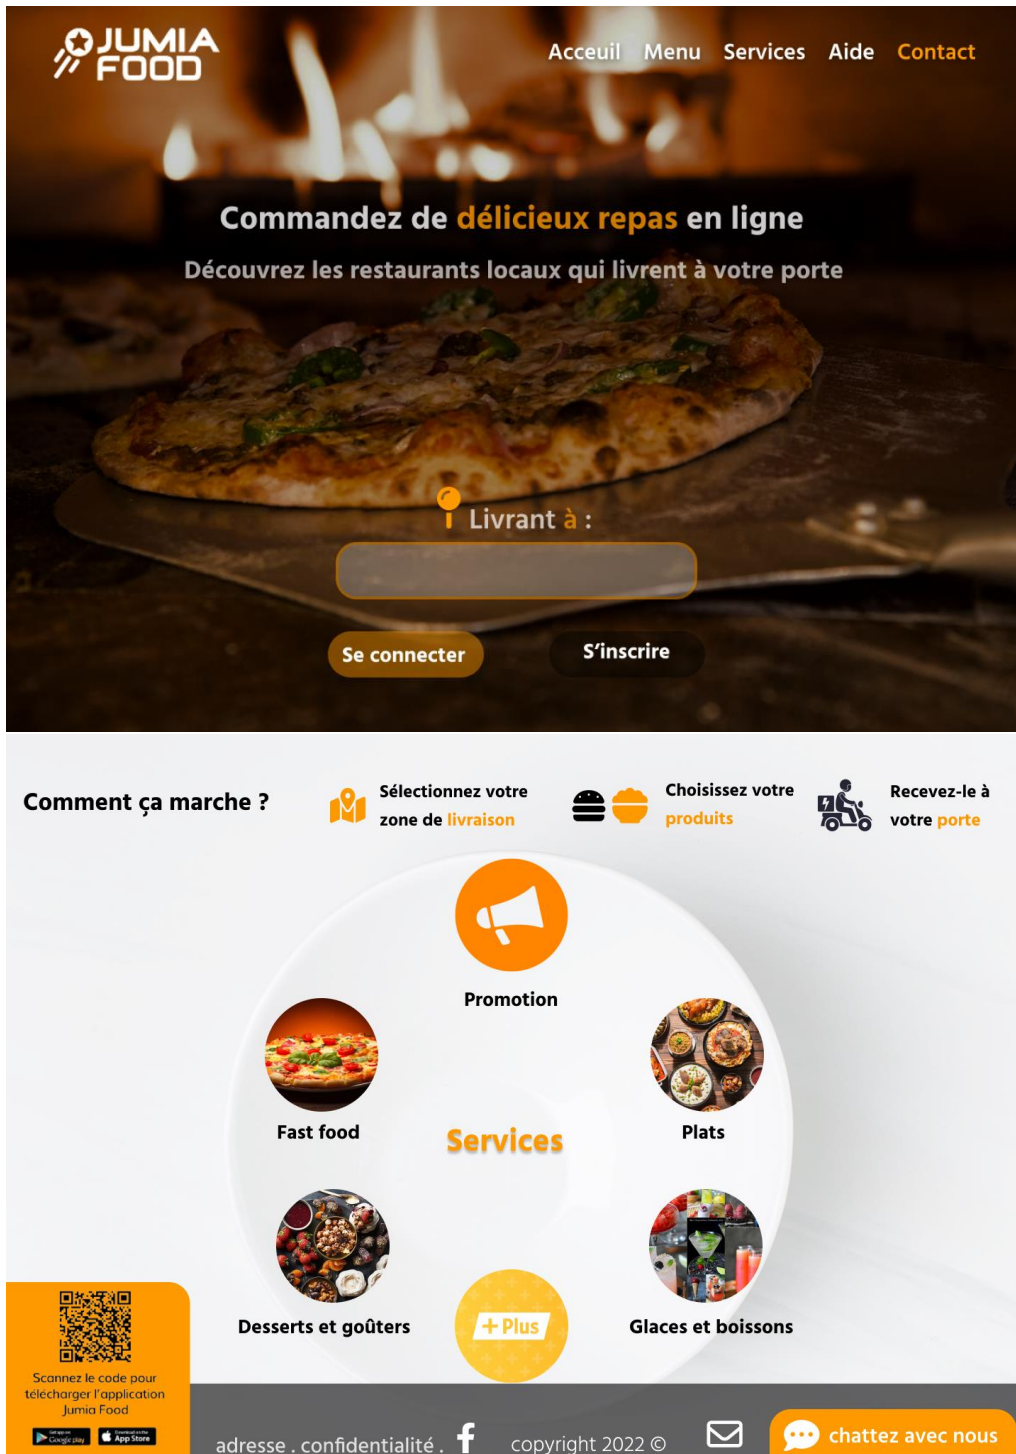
JUMIA FOOD

Acceuil Menu Services Aide Contact

Commandez de délicieux repas en ligne

Découvrez les restaurants locaux qui livrent à votre porte

Livrant à :

Se connecter S'inscrire

Comment ça marche ?

Sélectionnez votre zone de livraison

Choisissez votre produits

Recevez-le à votre porte

Promotion

Fast food

Services

Plats

Desserts et goûters

+ Plus

Glaces et boissons

Scannez le code pour télécharger l'application Jumia Food

Google play App Store

adresse . confidentialité .

copyright 2022 ©

chattez avec nous